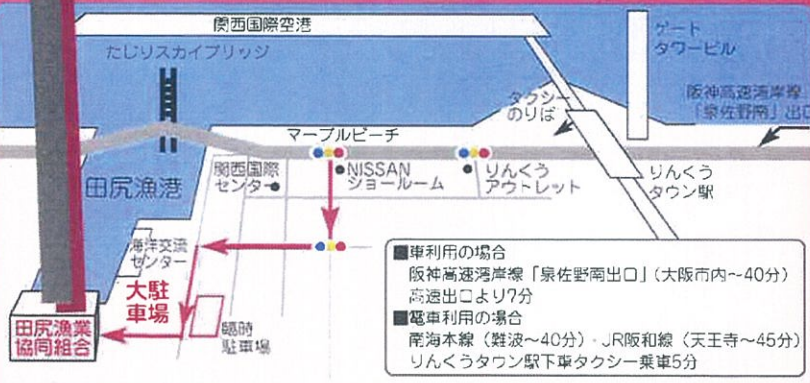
関西国際空港

たじりスカイブリッジ

ゲート
タワービル

阪神高速湾岸線
「泉佐野南」出口

タクシー
のりば

マーブルビーチ

田尻漁港

関西国際
センター

NISSAN
ショールーム

りんくう
アウトレット

りんくう
タウン駅

海洋交流
センター

大駐
車場

臨時
駐車場

田尻漁業
協同組合

■車利用の場合
阪神高速湾岸線「泉佐野南出口」(大阪市内~40分)
高速出口より7分
■電車利用の場合
南海本線(難波~40分)・JR阪和線(天王寺~45分)
りんくうタウン駅下車タクシー乗車5分